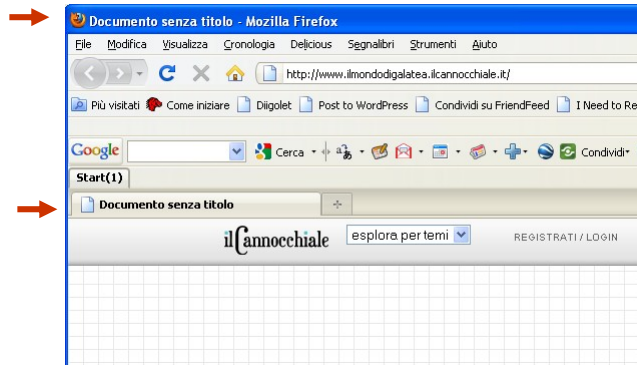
Documento senza titolo - Mozilla Firefox

File Modifica Visualizza Cronologia Delicious Segnalibri Strumenti Aiuto

http://www.ilmondodigalatea.ilcannocchiale.it/

Più visitati Come iniziare Diigolet Post to WordPress Condividi su FriendFeed I Need to Re

Google Cerca Condividi

Start(1)

Documento senza titolo

ilCannocchiale esplora per temi REGISTRATI / LOGIN